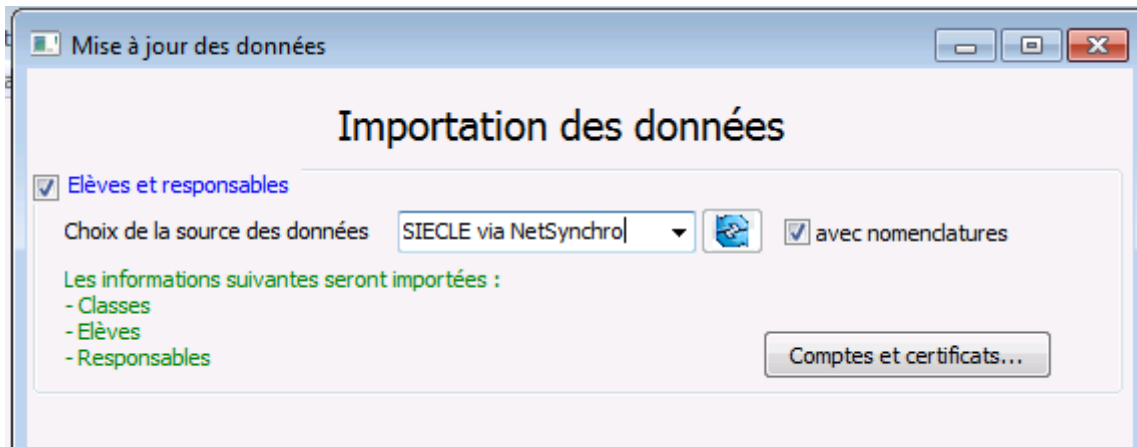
Mise à jour des données

Importation des données

Elèves et responsables

Choix de la source des données SIECLE via NetSynchro avec nomenclatures

Les informations suivantes seront importées :
- Classes
- Elèves
- Responsables

Comptes et certificats...